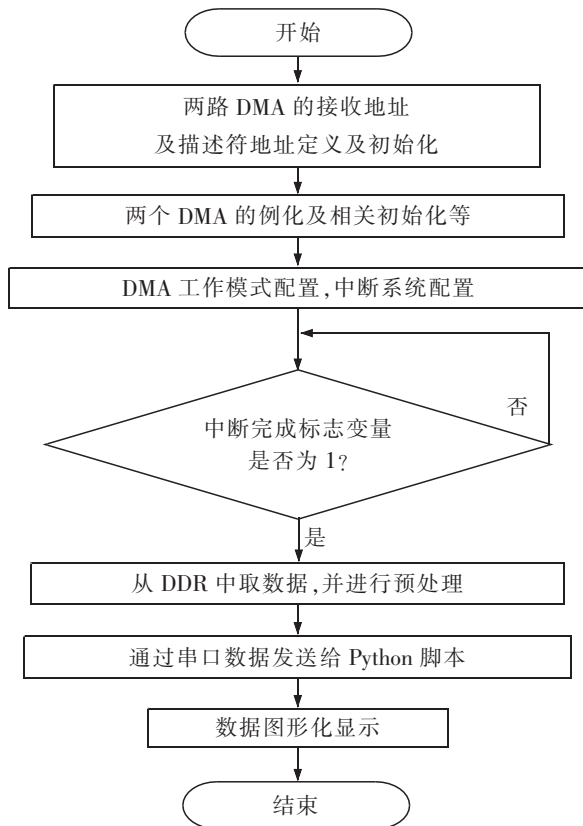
开始

两路 DMA 的接收地址及描述符地址定义及初始化

两个 DMA 的例化及相关初始化等

DMA 工作模式配置,中断系统配置

中断完成标志变量是否为 1?

否

是

从 DDR 中取数据,并进行预处理

通过串口数据发送给 Python 脚本

数据图形化显示

结束